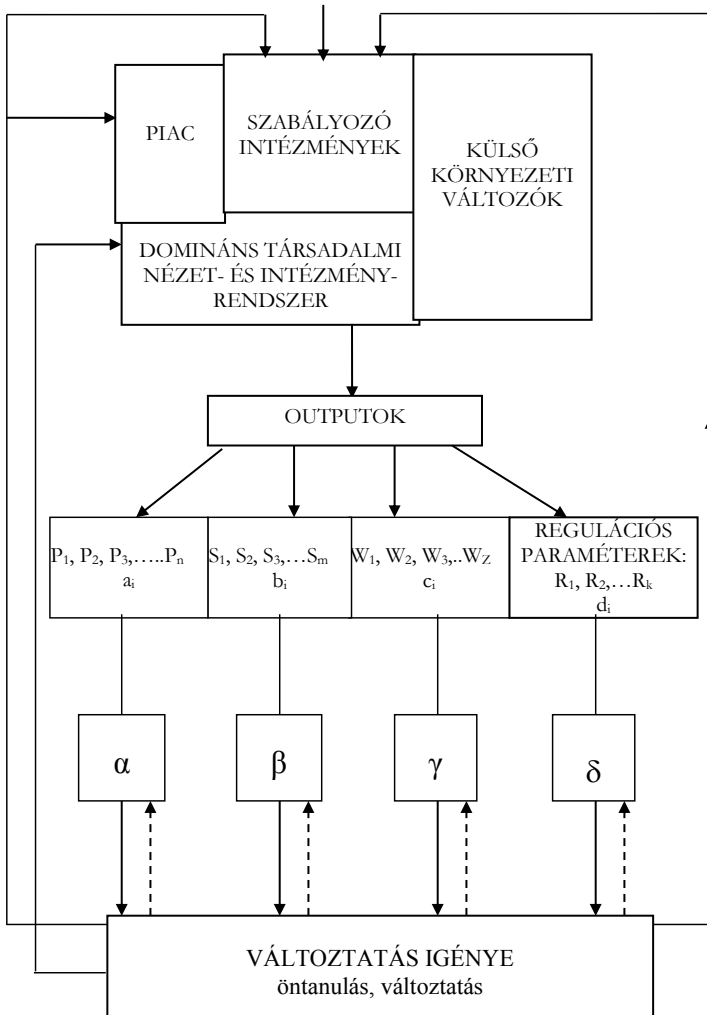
PIAC

SZABÁLYOZÓ INTÉZMÉNYEK

KÜLSŐ KÖRNYEZETI VÁLTOZÓK

DOMINÁNS TÁRSADALMI NÉZET- ÉS INTÉZMÉNYRENDSZER

OUTPUTOK

$P_1, P_2, P_3, \ldots.P_n$
$a_i$

$S_1, S_2, S_3, \ldots S_m$
$b_i$

$W_1, W_2, W_3, ..W_Z$
$c_i$

REGULÁCIÓS PARAMÉTEREK:
$R_1, R_2, \ldots R_k$
$d_i$

$\alpha$

$\beta$

$\gamma$

$\delta$

VÁLTOZTATÁS IGÉNYE
öntanulás, változtatás